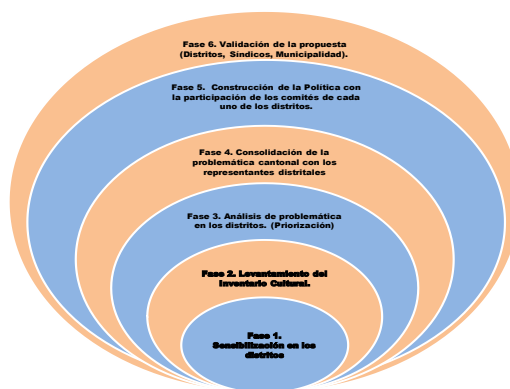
Fase 6. Validación de la propuesta (Distritos, Síndicos, Municipalidad).

Fase 5. Construcción de la Política con la participación de los comités de cada uno de los distritos.

Fase 4. Consolidación de la problemática cantonal con los representantes distritales

Fase 3. Análisis de problemática en los distritos. (Priorización)

Fase 2. Levantamiento del Inventario Cultural.

Fase 1. Sensibilización en los distritos